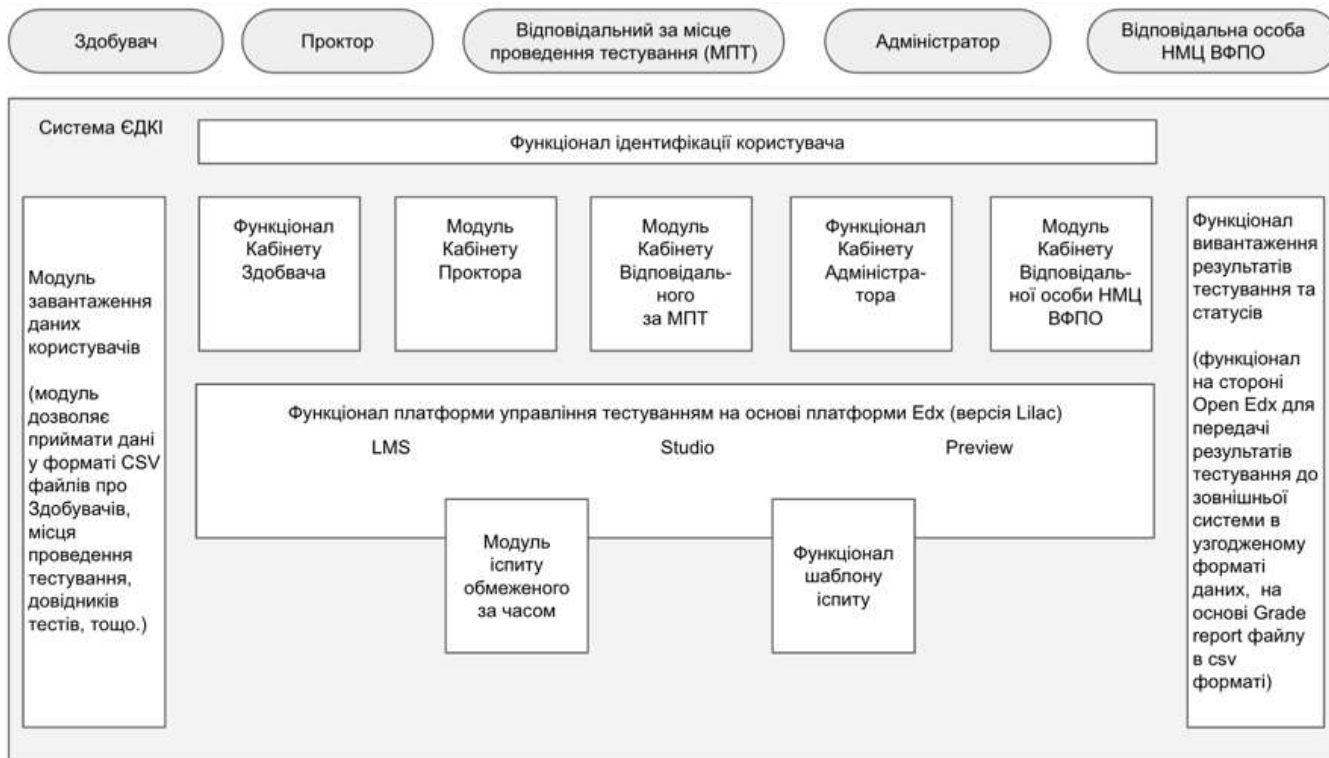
Здобувач

Проктор

Відповідальний за місце проведення тестування (МПТ)

Адміністратор

Відповідальна особа НМЦ ВФПО

Система ЄДКІ

Функціонал ідентифікації користувача

Модуль завантаження даних користувачів

(модуль дозволяє приймати дані у форматі CSV файлів про Здобувачів, місця проведення тестування, довідників тестів, тощо.)

Функціонал Кабінету Здобвача

Модуль Кабінету Проктора

Модуль Кабінету Відповідального за МПТ

Функціонал Кабінету Адміністратора

Модуль Кабінету Відповідальної особи НМЦ ВФПО

Функціонал вивантаження результатів тестування та статусів

(функціонал на стороні Open Edx для передачі результатів тестування до зовнішньої системи в узгодженому форматі даних, на основі Grade report файлу в csv форматі)

Функціонал платформи управління тестуванням на основі платформи Edx (версія Lilac)

LMS

Studio

Preview

Модуль іспиту обмеженого за часом

Функціонал шаблону іспиту